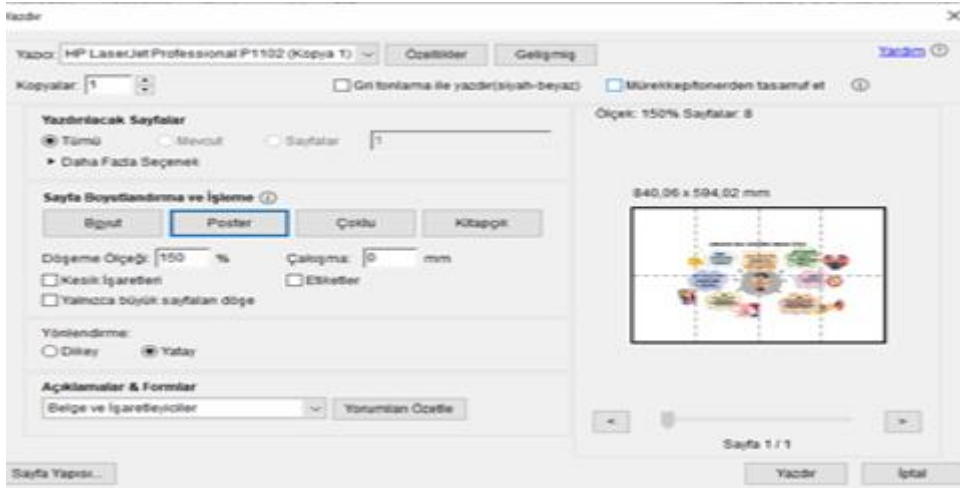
Yazdır

Yazıcı: HP LaserJet Professional P1102 (Kopya 1) Özellikler Gelişmiş Yardım

Kopyalar: 1 Gri tonlama ile yazdır(siyah-beyaz) Mürekkep/tonerden tasarruf et

Yazdırılacak Sayfalar
Tümü Mevcut Sayfalar 1
► Daha Fazla Seçenek

Sayfa Boyutlandırma ve İşleme
Boyut Poster Çoklu Kitapçık
Döşeme Ölçeği: 150 % Çakışma: 0 mm
Kesik İşaretleri Etiketler
Yalnızca büyük sayfaları döşe

Yönlendirme:
Dikey Yatay

Açıklamalar & Formlar
Belge ve İşaretleyiciler Yorumları Özetle

Ölçek: 150% Sayfalar: 8

840,06 x 594,02 mm

Sayfa 1 / 1

Sayfa Yapısı... Yazdır İptal